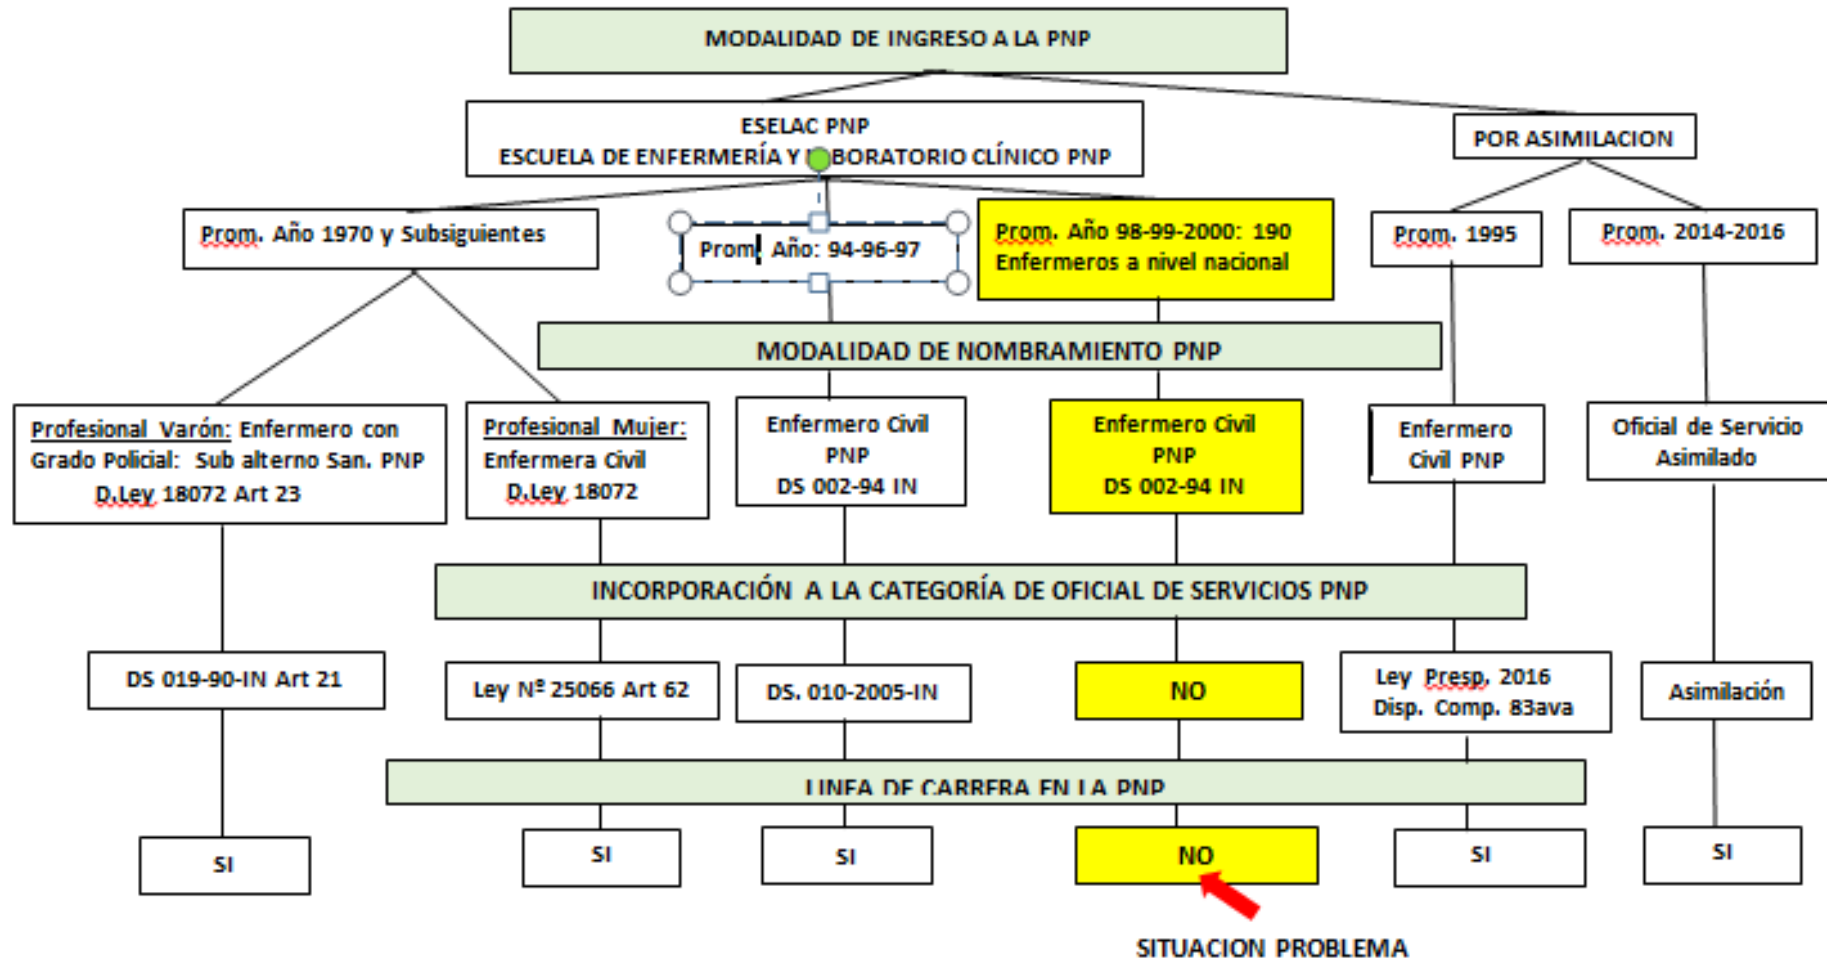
MODALIDAD DE INGRESO A LA PNP

ESELAC PNP
ESCUELA DE ENFERMERÍA Y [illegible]BORATORIO CLÍNICO PNP

POR ASIMILACION

Prom. Año 1970 y Subsiguientes

Prom. Año: 94-96-97

Prom. Año 98-99-2000: 190 Enfermeros a nivel nacional

Prom. 1995

Prom. 2014-2016

MODALIDAD DE NOMBRAMIENTO PNP

Profesional Varón: Enfermero con Grado Policial: Sub alterno San. PNP D.Ley 18072 Art 23

Profesional Mujer: Enfermera Civil D.Ley 18072

Enfermero Civil PNP DS 002-94 IN

Enfermero Civil PNP DS 002-94 IN

Enfermero Civil PNP

Oficial de Servicio Asimilado

INCORPORACIÓN A LA CATEGORÍA DE OFICIAL DE SERVICIOS PNP

DS 019-90-IN Art 21

Ley Nº 25066 Art 62

DS. 010-2005-IN

NO

Ley Presp. 2016 Disp. Comp. 83ava

Asimilación

LINEA DE CARRERA EN LA PNP

SI

SI

SI

NO

SI

SI

SITUACION PROBLEMA